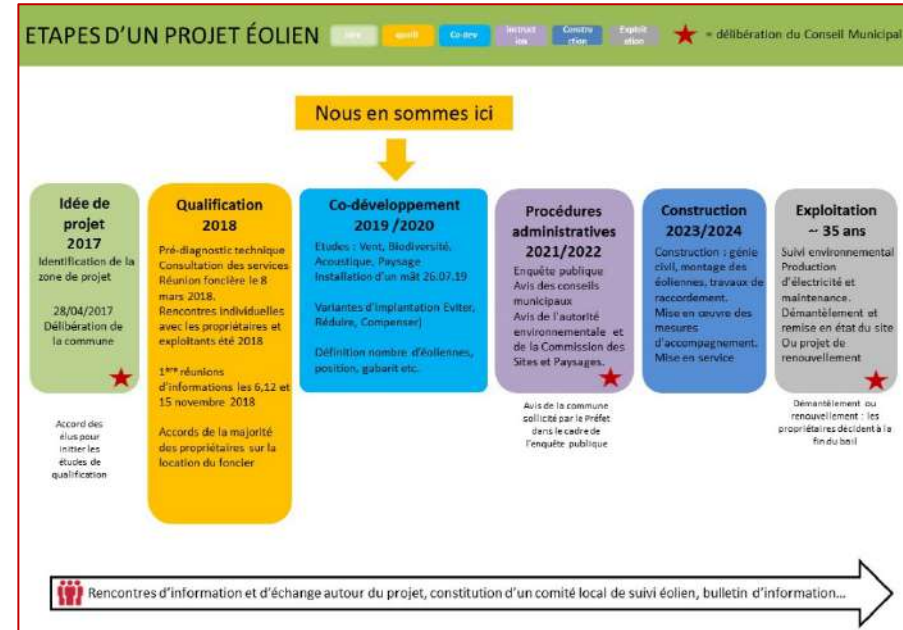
ETAPES D'UN PROJET ÉOLIEN Idée Qualif Co-dev Instruction Construction Exploitation = délibération du Conseil Municipal

Nous en sommes ici

Idée de projet 2017
Identification de la zone de projet
28/04/2017 Délibération de la commune

Accord des élus pour initier les études de qualification

Qualification 2018
Pré-diagnostic technique
Consultation des services
Réunion foncière le 8 mars 2018.
Rencontres individuelles avec les propriétaires et exploitants été 2018

1ère réunions d'informations les 6,12 et 15 novembre 2018

Accords de la majorité des propriétaires sur la location du foncier

Co-développement 2019 /2020
Etudes : Vent, Biodiversité, Acoustique, Paysage
Installation d'un mât 26.07.19

Variantes d'implantation Eviter, Réduire, Compenser)

Définition nombre d'éoliennes, position, gabarit etc.

Procédures administratives 2021/2022
Enquête publique
Avis des conseils municipaux
Avis de l'autorité environnementale et de la Commission des Sites et Paysages.

Avis de la commune sollicité par le Préfet dans le cadre de l'enquête publique

Construction 2023/2024
Construction : génie civil, montage des éoliennes, travaux de raccordement.
Mise en œuvre des mesures d'accompagnement.
Mise en service

Exploitation ~ 35 ans
Suivi environnemental
Production d'électricité et maintenance.
Démantèlement et remise en état du site
Ou projet de renouvellement

Démantèlement ou renouvellement : les propriétaires décident à la fin du bail

Rencontres d'information et d'échange autour du projet, constitution d'un comité local de suivi éolien, bulletin d'information…